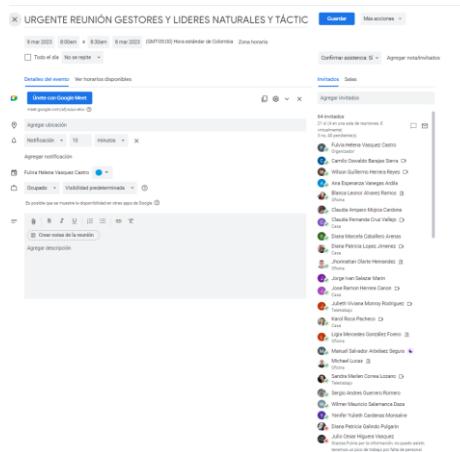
URGENTE REUNIÓN GESTORES Y LIDERES NATURALES Y TÁCTIC

Guardar
Más acciones

6 mar 2023 8:00am – 8:30am 6 mar 2023 (GMT-05:00) Hora estándar de Colombia Zona horaria

Todo el día No se repite

Detalles del evento Ver horarios disponibles

Únete con Google Meet
meet.google.com/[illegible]

Agregar ubicación

Notificación 10 minutos

Agregar notificación

Fulvia Helena Vasquez Castro

Ocupado Visibilidad predeterminada

Es posible que se muestre tu disponibilidad en otras apps de Google

Crear notas de la reunión

Agregar descripción

Confirmar asistencia Sí Agregar nota/invitados

Invitados Salas

Agregar invitados

64 invitados
21 sí (4 en una sala de reuniones, 0 virtualmente)
3 no, 30 pendiente(s)

Fulvia Helena Vasquez Castro
Organizador
Camilo Osvaldo Barajas Sierra
Wilson Guillermo Herrera Reyes
Ana Esperanza Vanegas Ardila
Blanca Leonor Alvarez Ramos
Oficina
Claudia Amparo Mojica Cardona
Claudia Fernanda Cruz Vallejo
Casa
Diana Marcela Caballero Arenas
Diana Patricia Lopez Jimenez
Casa
Jhonnattan Olarte Hernandez
Oficina
Jorge Ivan Salazar Marin
Jose Ramon Herrera Cancio
Casa
Julietti Viviana Monroy Rodriguez
Teletrabajo
Karol Roca Pacheco
Casa
Ligia Mercedes González Fosno
Oficina
Manuel Salvador Arbelaez Segura
Michael Lucas
Oficina
Sandra Marlen Correa Lozano
Teletrabajo
Sergio Andres Guerrero Romero
Wilmer Mauricio Salamanca Daza
Yeniffer Yulieth Cardenas Monsalve
Diana Patricia Galindo Pulgarin
Julio Cesar Higuera Vasquez
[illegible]